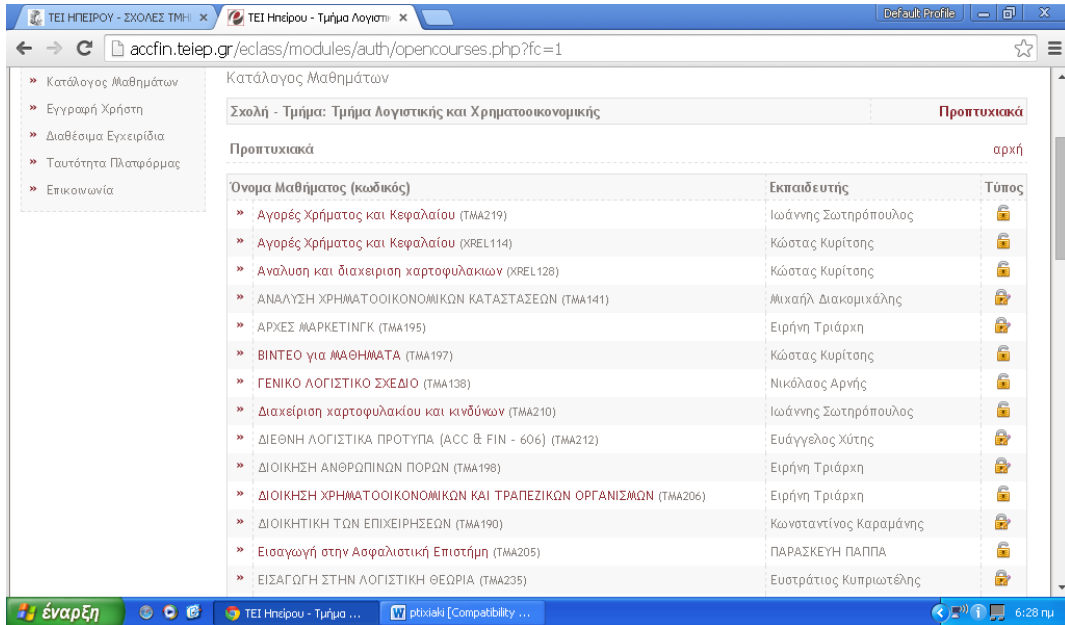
ΤΕΙ ΗΠΕΙΡΟΥ - ΣΧΟΛΕΣ ΤΜΗ ×
ΤΕΙ Ηπείρου - Τμήμα Λογιστι ×
Default Profile

accfin.teiep.gr/eclass/modules/auth/opencourses.php?fc=1

» Κατάλογος Μαθημάτων
» Εγγραφή Χρήστη
» Διαθέσιμα Εγχειρίδια
» Ταυτότητα Πλατφόρμας
» Επικοινωνία

Κατάλογος Μαθημάτων

Σχολή - Τμήμα: Τμήμα Λογιστικής και Χρηματοοικονομικής | Προπτυχιακά

Προπτυχιακά | αρχή

| Όνομα Μαθήματος (κωδικός) | Εκπαιδευτής | Τύπος |
|---|---|---|
| » Αγορές Χρήματος και Κεφαλαίου (TMA219) | Ιωάννης Σωτηρόπουλος | |
| » Αγορές Χρήματος και Κεφαλαίου (XREL114) | Κώστας Κυρίτσης | |
| » Αναλυση και διαχειριση χαρτοφυλακιων (XREL128) | Κώστας Κυρίτσης | |
| » ΑΝΑΛΥΣΗ ΧΡΗΜΑΤΟΟΙΚΟΝΟΜΙΚΩΝ ΚΑΤΑΣΤΑΣΕΩΝ (TMA141) | Μιχαήλ Διακομιχάλης | |
| » ΑΡΧΕΣ ΜΑΡΚΕΤΙΝΓΚ (TMA195) | Ειρήνη Τριάρχη | |
| » ΒΙΝΤΕΟ για ΜΑΘΗΜΑΤΑ (TMA197) | Κώστας Κυρίτσης | |
| » ΓΕΝΙΚΟ ΛΟΓΙΣΤΙΚΟ ΣΧΕΔΙΟ (TMA138) | Νικόλαος Αρνής | |
| » Διαχείριση χαρτοφυλακίου και κινδύνων (TMA210) | Ιωάννης Σωτηρόπουλος | |
| » ΔΙΕΘΝΗ ΛΟΓΙΣΤΙΚΑ ΠΡΟΤΥΠΑ (ACC & FIN - 606) (TMA212) | Ευάγγελος Χύτης | |
| » ΔΙΟΙΚΗΣΗ ΑΝΘΡΩΠΙΝΩΝ ΠΟΡΩΝ (TMA198) | Ειρήνη Τριάρχη | |
| » ΔΙΟΙΚΗΣΗ ΧΡΗΜΑΤΟΟΙΚΟΝΟΜΙΚΩΝ ΚΑΙ ΤΡΑΠΕΖΙΚΩΝ ΟΡΓΑΝΙΣΜΩΝ (TMA206) | Ειρήνη Τριάρχη | |
| » ΔΙΟΙΚΗΤΙΚΗ ΤΩΝ ΕΠΙΧΕΙΡΗΣΕΩΝ (TMA190) | Κωνσταντίνος Καραμάνης | |
| » Εισαγωγή στην Ασφαλιστική Επιστήμη (TMA205) | ΠΑΡΑΣΚΕΥΗ ΠΑΠΠΑ | |
| » ΕΙΣΑΓΩΓΗ ΣΤΗΝ ΛΟΓΙΣΤΙΚΗ ΘΕΩΡΙΑ (TMA235) | Ευστράτιος Κυπριωτέλης | |

έναρξη
ΤΕΙ Ηπείρου - Τμήμα ...
ptixiaki [Compatibility ...
6:28 πμ